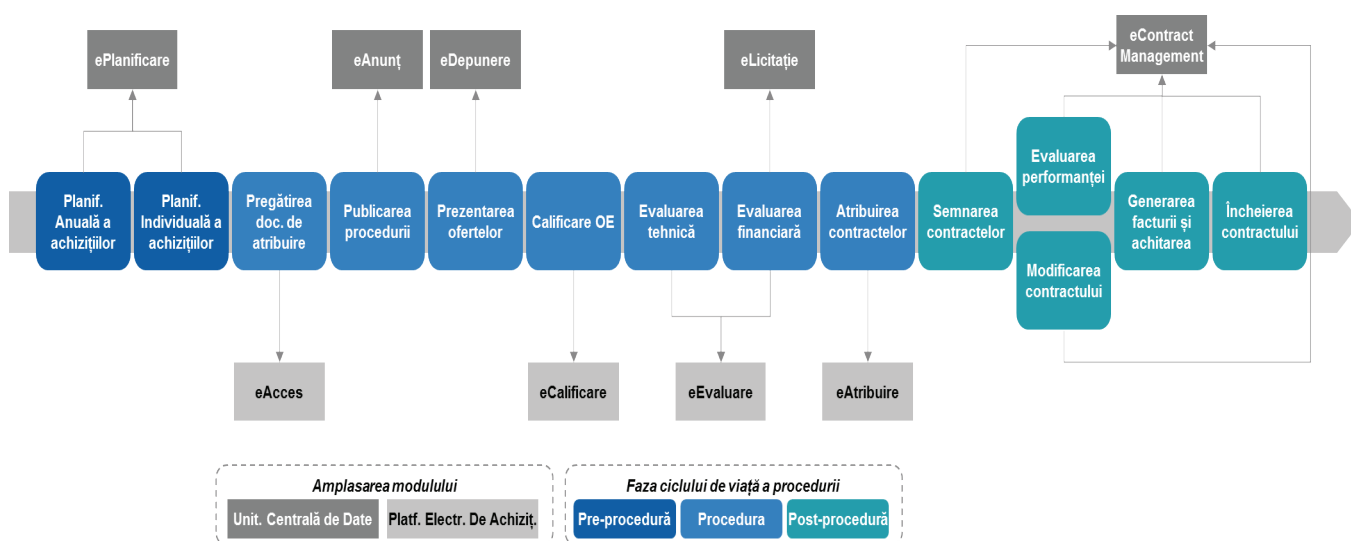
ePlanificare

eAnunț

eDepunere

eLicitație

eContract Management

Planif. Anuală a achizițiilor

Planif. Individuală a achizițiilor

Pregătirea doc. de atribuire

Publicarea procedurii

Prezentarea ofertelor

Calificare OE

Evaluarea tehnică

Evaluarea financiară

Atribuirea contractelor

Semnarea contractelor

Evaluarea performanței

Modificarea contractului

Generarea facturii și achitarea

Încheierea contractului

eAcces

eCalificare

eEvaluare

eAtribuire

Amplasarea modulului

Unit. Centrală de Date

Platf. Electr. De Achiziț.

Faza ciclului de viață a procedurii

Pre-procedură

Procedura

Post-procedură